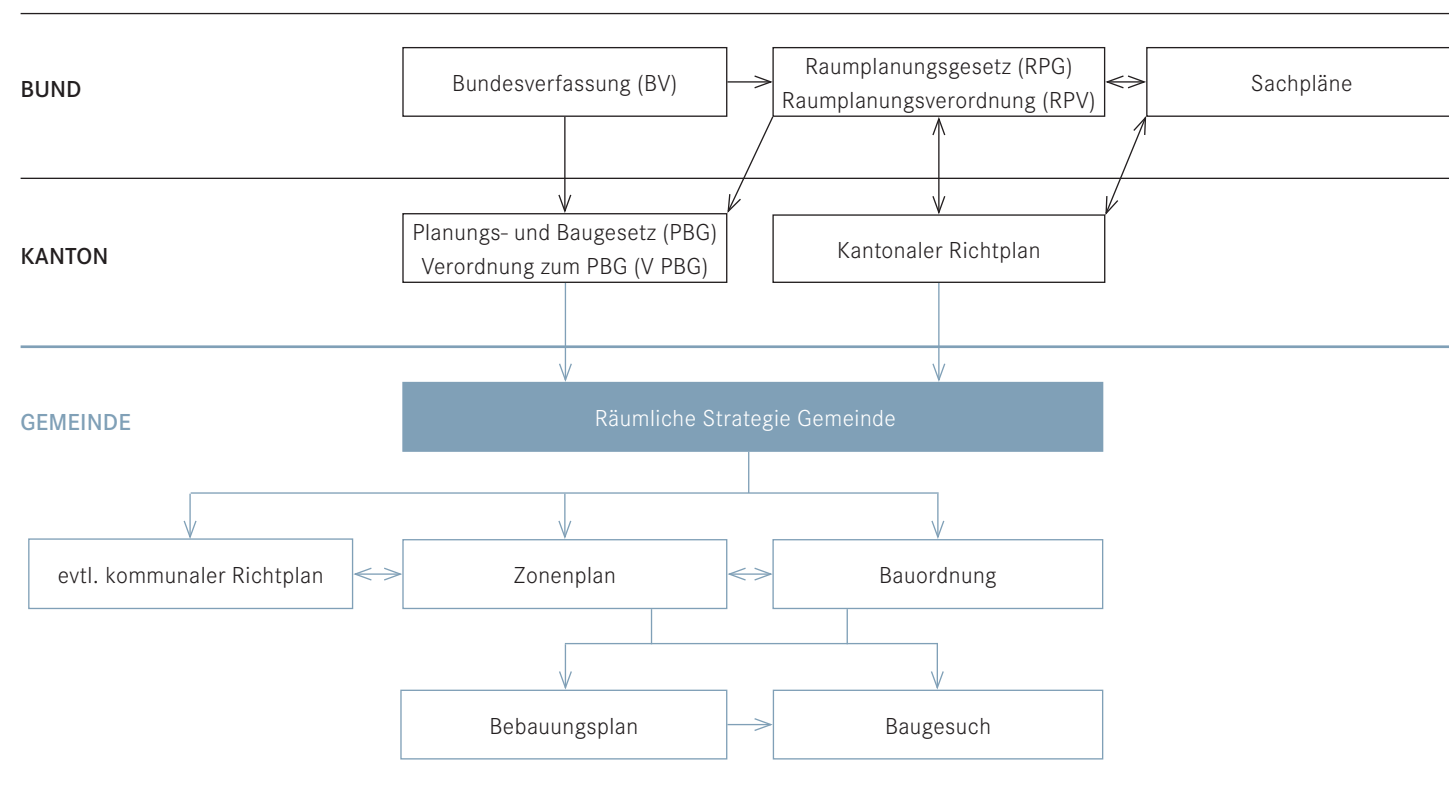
BUND

Bundesverfassung (BV)

Raumplanungsgesetz (RPG)
Raumplanungsverordnung (RPV)

Sachpläne

KANTON

Planungs- und Baugesetz (PBG)
Verordnung zum PBG (V PBG)

Kantonaler Richtplan

GEMEINDE

Räumliche Strategie Gemeinde

evtl. kommunaler Richtplan

Zonenplan

Bauordnung

Bebauungsplan

Baugesuch